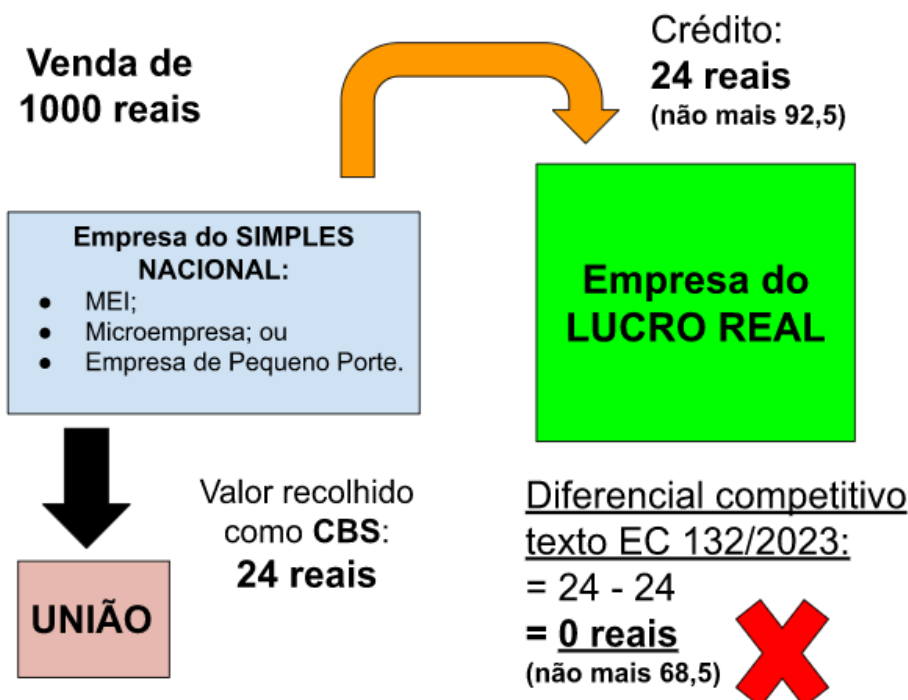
Venda de 1000 reais

Crédito:
24 reais
(não mais 92,5)

Empresa do SIMPLES NACIONAL:
- MEI;
- Microempresa; ou
- Empresa de Pequeno Porte.

Empresa do LUCRO REAL

Valor recolhido como CBS:
24 reais

UNIÃO

Diferencial competitivo texto EC 132/2023:
= 24 - 24
= 0 reais
(não mais 68,5)